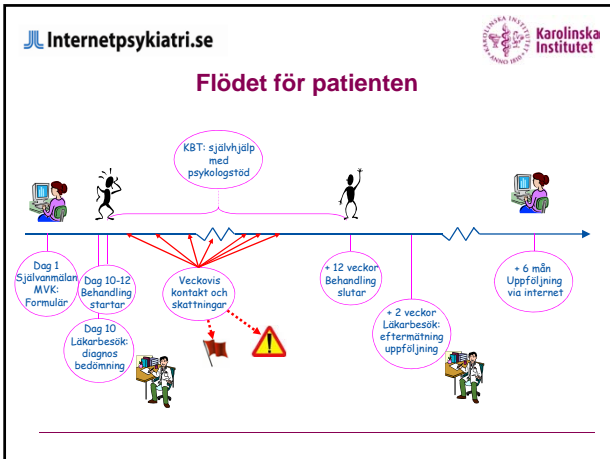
Internetpsykiatri.se

Karolinska Institutet

Flödet för patienten

KBT: självhjälp med psykologstöd

Dag 1 Självanmälan MVK: Formulär

Dag 10-12 Behandling startar

Dag 10 Läkarbesök: diagnos bedömning

Veckovis kontakt och skattningar

+ 12 veckor Behandling slutar

+ 2 veckor Läkarbesök: eftermätning uppföljning

+ 6 mån Uppföljning via internet